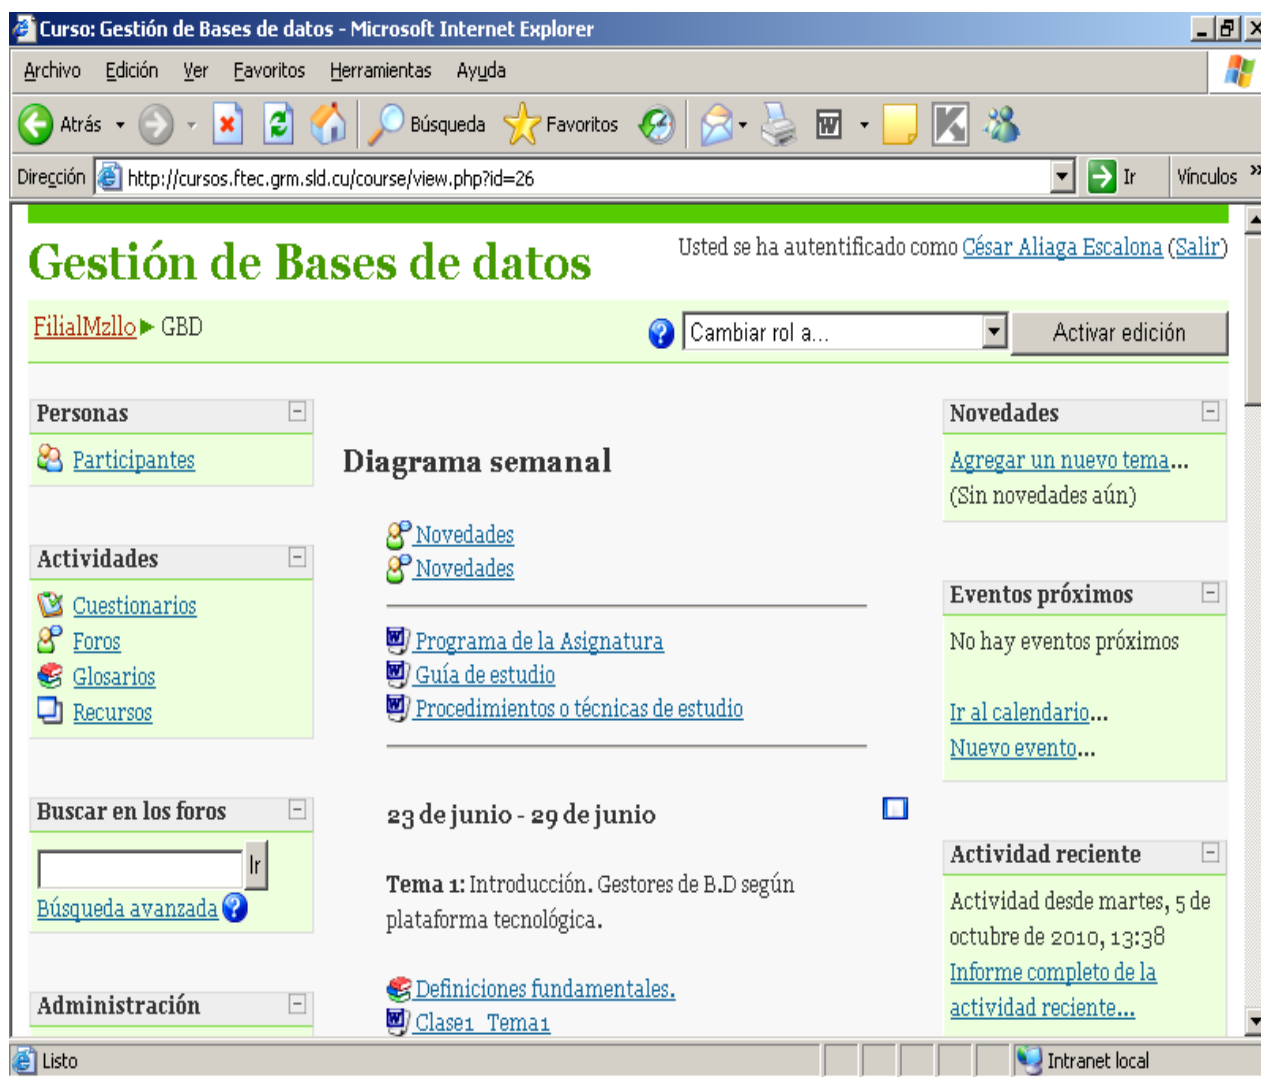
Curso: Gestión de Bases de datos - Microsoft Internet Explorer

Archivo Edición Ver Favoritos Herramientas Ayuda

Atrás Búsqueda Favoritos

Dirección http://cursos.ftec.grm.sld.cu/course/view.php?id=26 Ir Vínculos

Gestión de Bases de datos

Usted se ha autentificado como César Aliaga Escalona (Salir)

FilialMzllo ▶ GBD

Cambiar rol a... Activar edición

Personas
Participantes

Actividades
Cuestionarios
Foros
Glosarios
Recursos

Buscar en los foros
Ir
Búsqueda avanzada

Administración

Diagrama semanal

Novedades
Novedades

Programa de la Asignatura
Guía de estudio
Procedimientos o técnicas de estudio

23 de junio - 29 de junio

Tema 1: Introducción. Gestores de B.D según plataforma tecnológica.

Definiciones fundamentales.
Clase1 Tema1

Novedades
Agregar un nuevo tema...
(Sin novedades aún)

Eventos próximos
No hay eventos próximos

Ir al calendario...
Nuevo evento...

Actividad reciente
Actividad desde martes, 5 de octubre de 2010, 13:38
Informe completo de la actividad reciente...

Listo
Intranet local